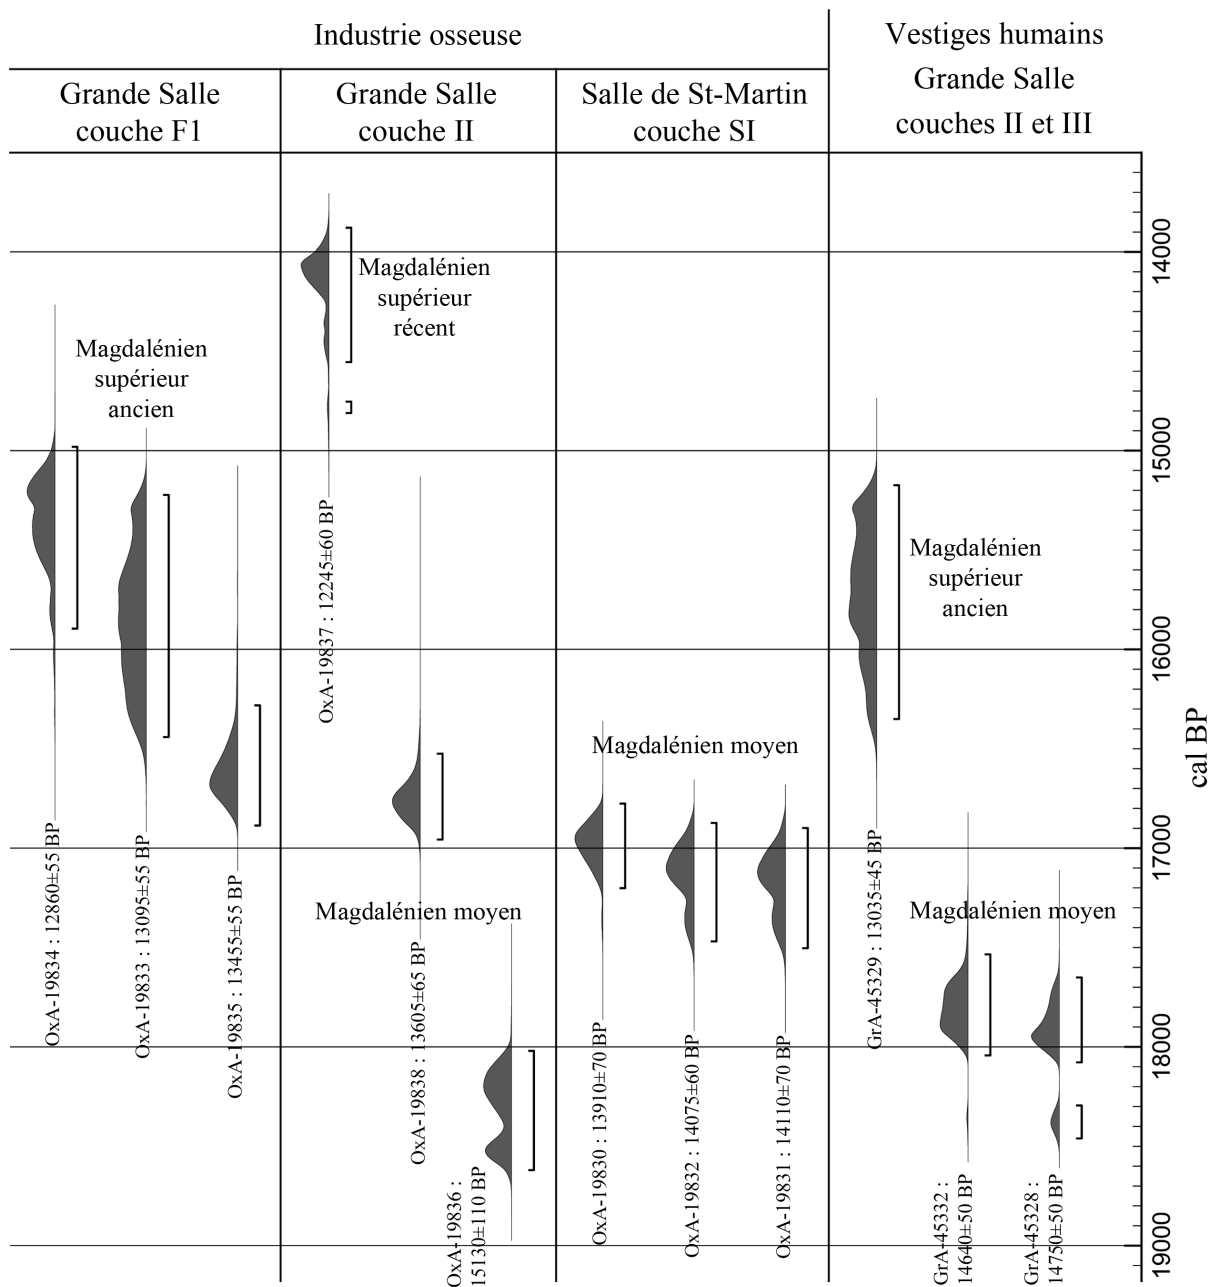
Industrie osseuse

Vestiges humains Grande Salle couches II et III

Grande Salle couche F1

Grande Salle couche II

Salle de St-Martin couche SI

Magdalénien supérieur récent

Magdalénien supérieur ancien

OxA-19837 : 12245±60 BP

Magdalénien supérieur ancien

Magdalénien moyen

OxA-19834 : 12860±55 BP

OxA-19833 : 13095±55 BP

OxA-19835 : 13455±55 BP

Magdalénien moyen

OxA-19838 : 13605±65 BP

OxA-19836 : 15130±110 BP

OxA-19830 : 13910±70 BP

OxA-19832 : 14075±60 BP

OxA-19831 : 14110±70 BP

GrA-45329 : 13035±45 BP

Magdalénien moyen

GrA-45332 : 14640±50 BP

GrA-45328 : 14750±50 BP

14000
15000
16000
17000
18000
19000

cal BP